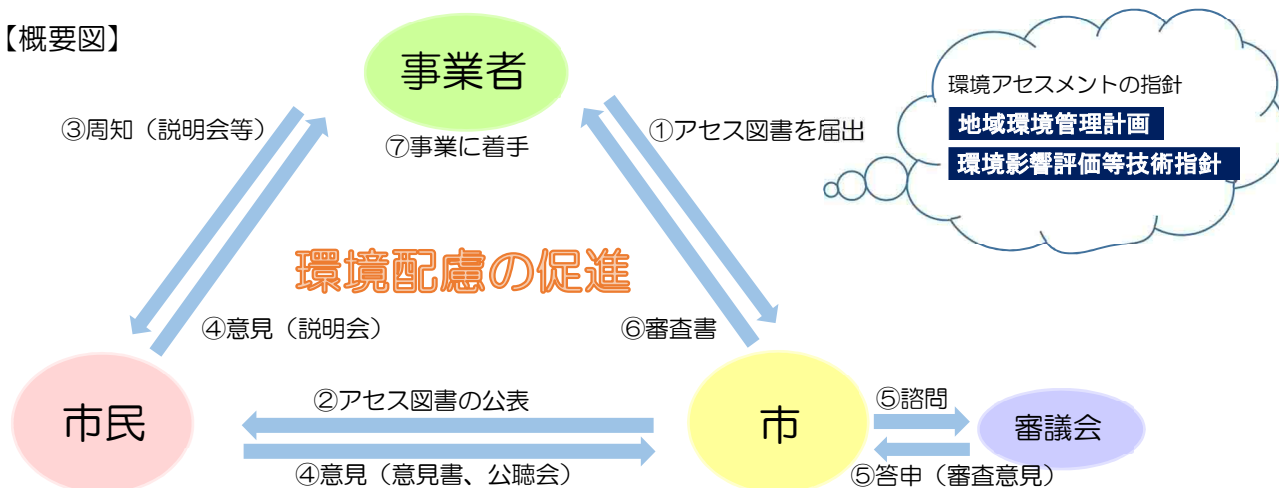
【概要図】

事業者

③周知（説明会等）

⑦事業に着手

①アセス図書を届出

環境アセスメントの指針

地域環境管理計画

環境影響評価等技術指針

環境配慮の促進

④意見（説明会）

⑥審査書

市民

②アセス図書の公表

④意見（意見書、公聴会）

市

⑤諮問

審議会

⑤答申（審査意見）